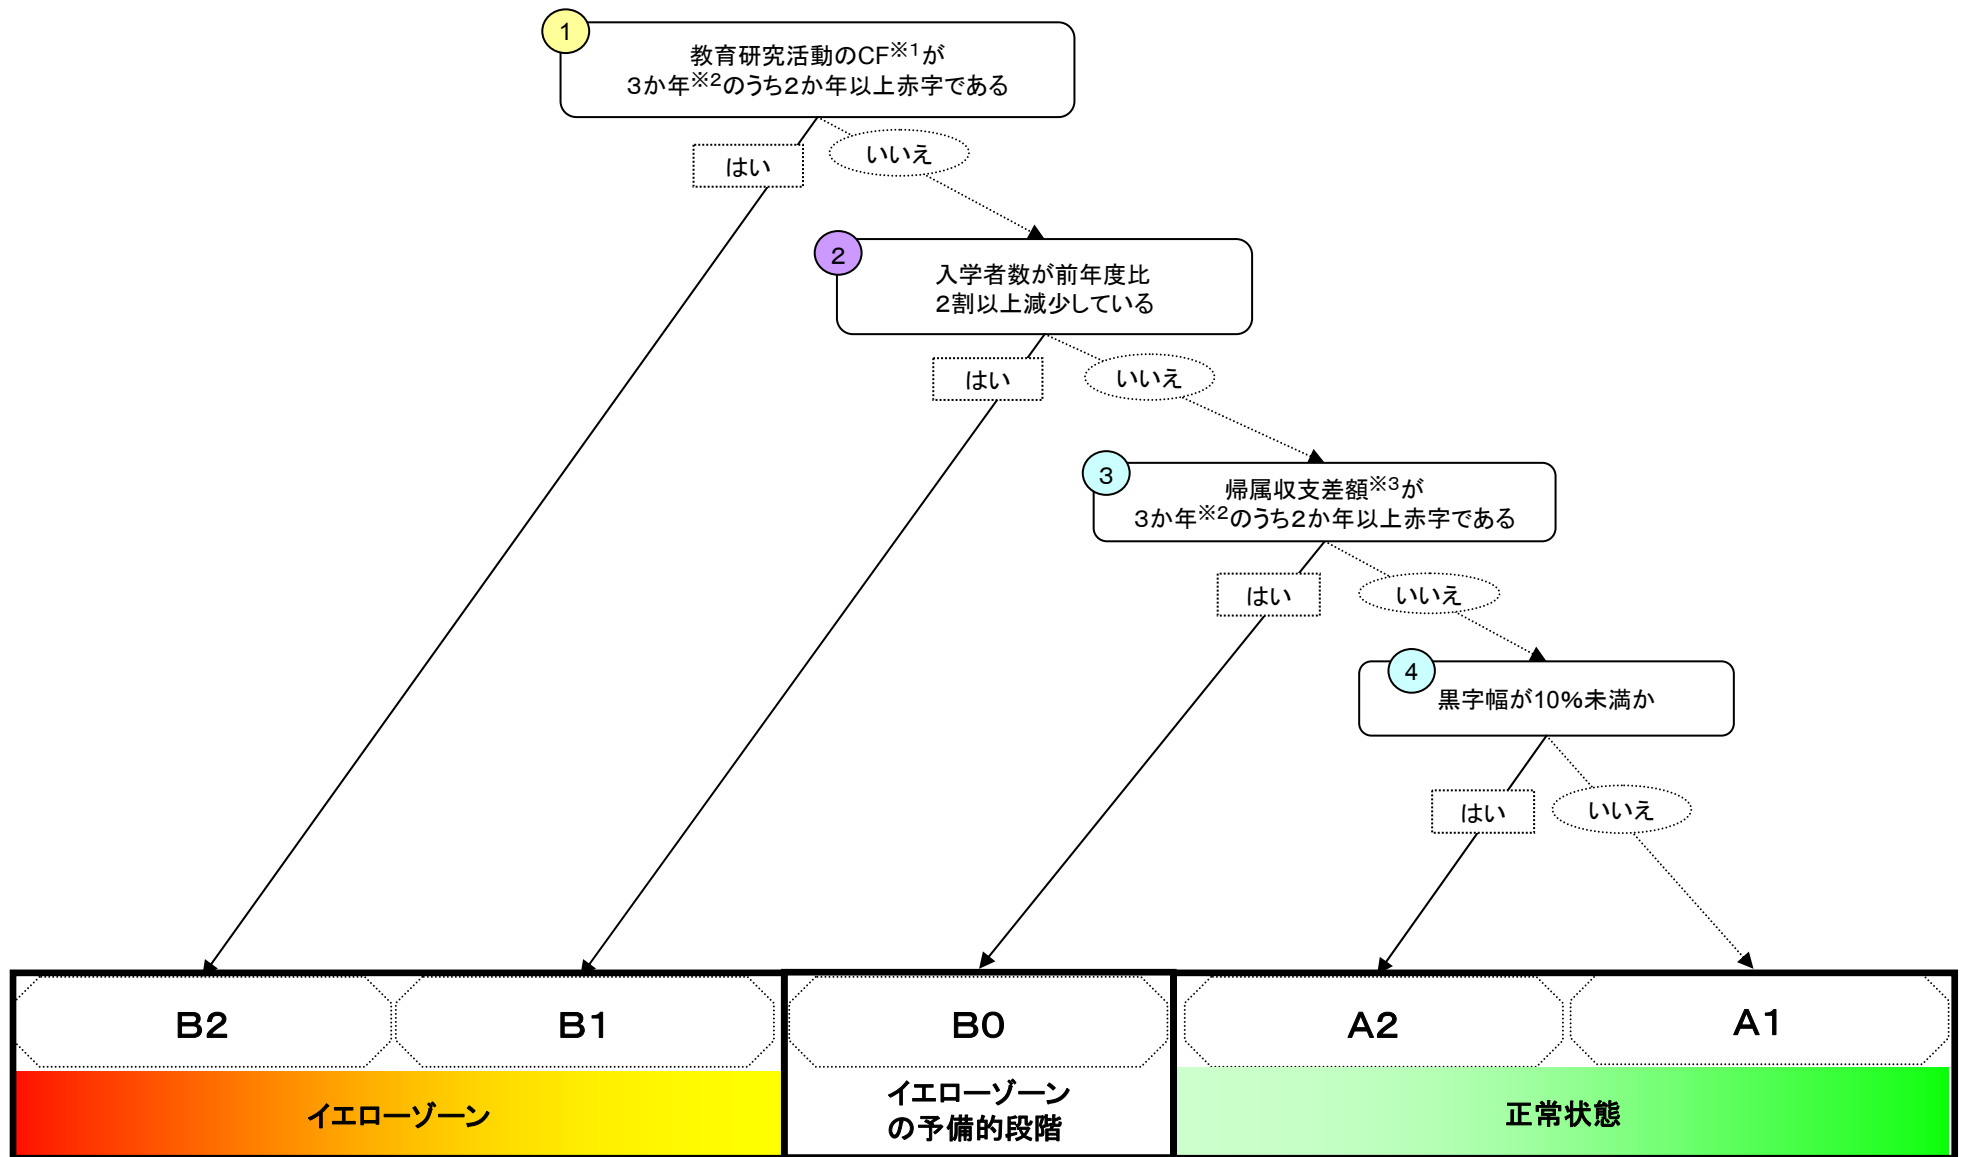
1
教育研究活動のCF※1が
3か年※2のうち2か年以上赤字である

はい

いいえ

2
入学者数が前年度比
2割以上減少している

はい

いいえ

3
帰属収支差額※3が
3か年※2のうち2か年以上赤字である

はい

いいえ

4
黒字幅が10%未満か

はい

いいえ

B2

B1

B0

A2

A1

イエローゾーン

イエローゾーン
の予備的段階

正常状態